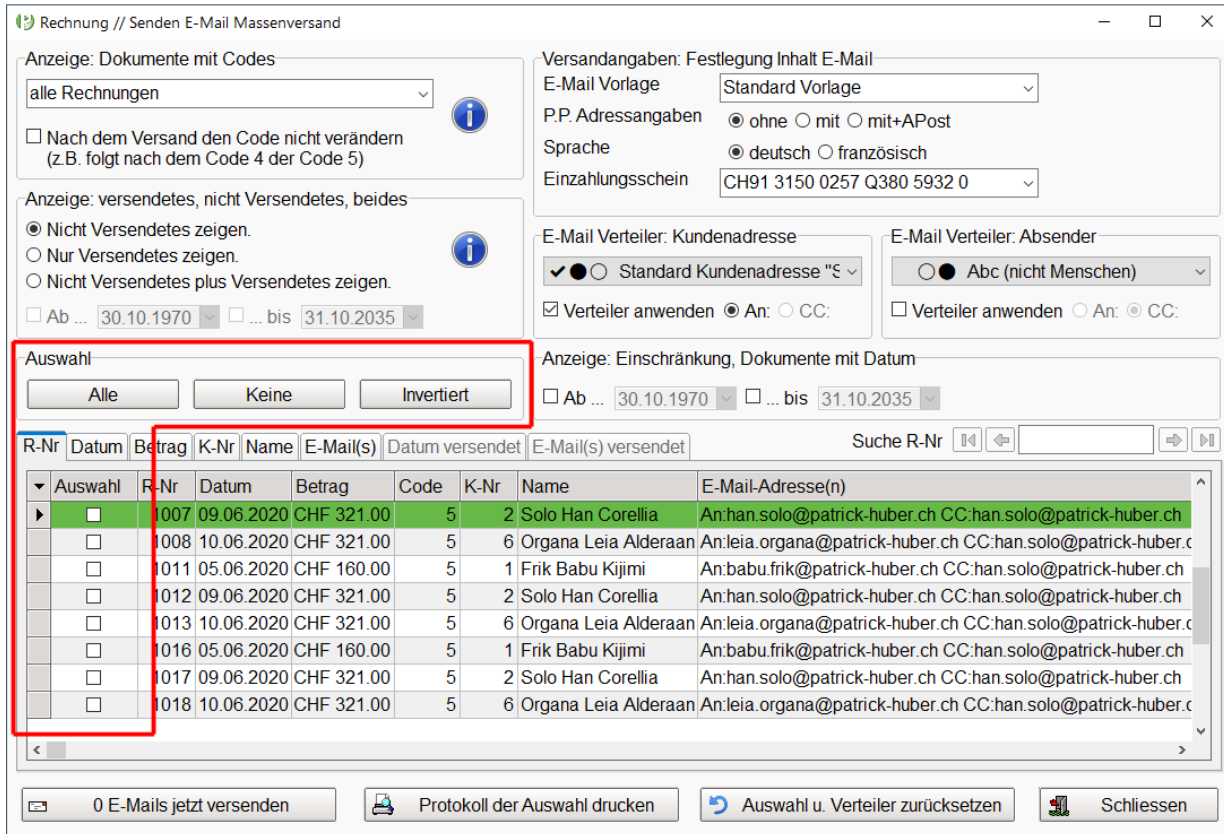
Rechnung // Senden E-Mail Massenversand

Anzeige: Dokumente mit Codes
alle Rechnungen
☐ Nach dem Versand den Code nicht verändern (z.B. folgt nach dem Code 4 der Code 5)

Anzeige: versendetes, nicht Versendetes, beides
◉ Nicht Versendetes zeigen.
○ Nur Versendetes zeigen.
○ Nicht Versendetes plus Versendetes zeigen.
☐ Ab ... 30.10.1970 ☐ ... bis 31.10.2035

Versandangaben: Festlegung Inhalt E-Mail
E-Mail Vorlage Standard Vorlage
P.P. Adressangaben ◉ ohne ○ mit ○ mit+APost
Sprache ◉ deutsch ○ französisch
Einzahlungsschein CH91 3150 0257 Q380 5932 0

E-Mail Verteiler: Kundenadresse
✔●○ Standard Kundenadresse "S
☑ Verteiler anwenden ◉ An: ○ CC:

E-Mail Verteiler: Absender
○● Abc (nicht Menschen)
☐ Verteiler anwenden ○ An: ◉ CC:

Auswahl
Alle Keine Invertiert

Anzeige: Einschränkung, Dokumente mit Datum
☐ Ab ... 30.10.1970 ☐ ... bis 31.10.2035

R-Nr Datum Betrag K-Nr Name E-Mail(s) Datum versendet E-Mail(s) versendet
Suche R-Nr

| Auswahl | R-Nr | Datum | Betrag | Code | K-Nr | Name | E-Mail-Adresse(n) |
|---|---|---|---|---|---|---|---|
| ☐ | 1007 | 09.06.2020 | CHF 321.00 | 5 | 2 | Solo Han Corellia | An:han.solo@patrick-huber.ch CC:han.solo@patrick-huber.ch |
| ☐ | 1008 | 10.06.2020 | CHF 321.00 | 5 | 6 | Organa Leia Alderaan | An:leia.organa@patrick-huber.ch CC:han.solo@patrick-huber.c |
| ☐ | 1011 | 05.06.2020 | CHF 160.00 | 5 | 1 | Frik Babu Kijimi | An:babu.frik@patrick-huber.ch CC:han.solo@patrick-huber.ch |
| ☐ | 1012 | 09.06.2020 | CHF 321.00 | 5 | 2 | Solo Han Corellia | An:han.solo@patrick-huber.ch CC:han.solo@patrick-huber.ch |
| ☐ | 1013 | 10.06.2020 | CHF 321.00 | 5 | 6 | Organa Leia Alderaan | An:leia.organa@patrick-huber.ch CC:han.solo@patrick-huber.c |
| ☐ | 1016 | 05.06.2020 | CHF 160.00 | 5 | 1 | Frik Babu Kijimi | An:babu.frik@patrick-huber.ch CC:han.solo@patrick-huber.ch |
| ☐ | 1017 | 09.06.2020 | CHF 321.00 | 5 | 2 | Solo Han Corellia | An:han.solo@patrick-huber.ch CC:han.solo@patrick-huber.ch |
| ☐ | 1018 | 10.06.2020 | CHF 321.00 | 5 | 6 | Organa Leia Alderaan | An:leia.organa@patrick-huber.ch CC:han.solo@patrick-huber.c |

0 E-Mails jetzt versenden Protokoll der Auswahl drucken Auswahl u. Verteiler zurücksetzen Schliessen